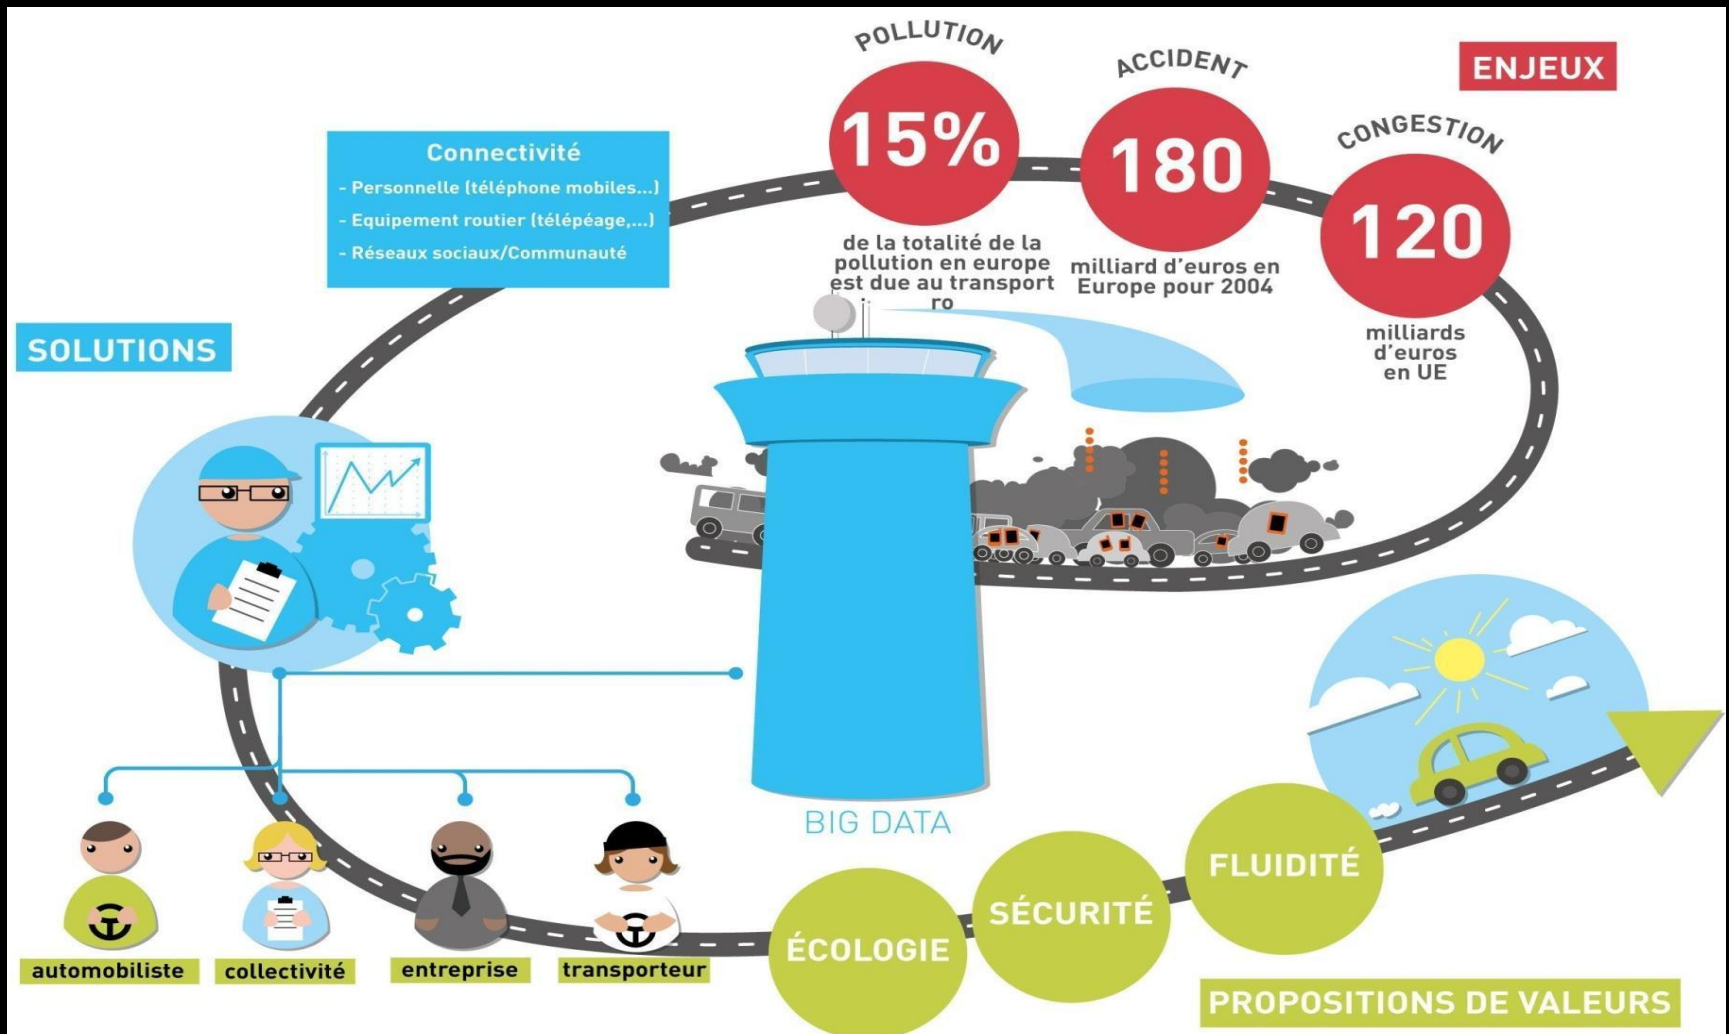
ENJEUX

POLLUTION
15%
de la totalité de la pollution en europe est due au transport ro

ACCIDENT
180
milliard d'euros en Europe pour 2004

CONGESTION
120
milliards d'euros en UE

Connectivité
- Personnelle (téléphone mobiles...)
- Equipement routier (télépéage,...)
- Réseaux sociaux/Communauté

SOLUTIONS

BIG DATA

automobiliste
collectivité
entreprise
transporteur

ÉCOLOGIE
SÉCURITÉ
FLUIDITÉ

PROPOSITIONS DE VALEURS